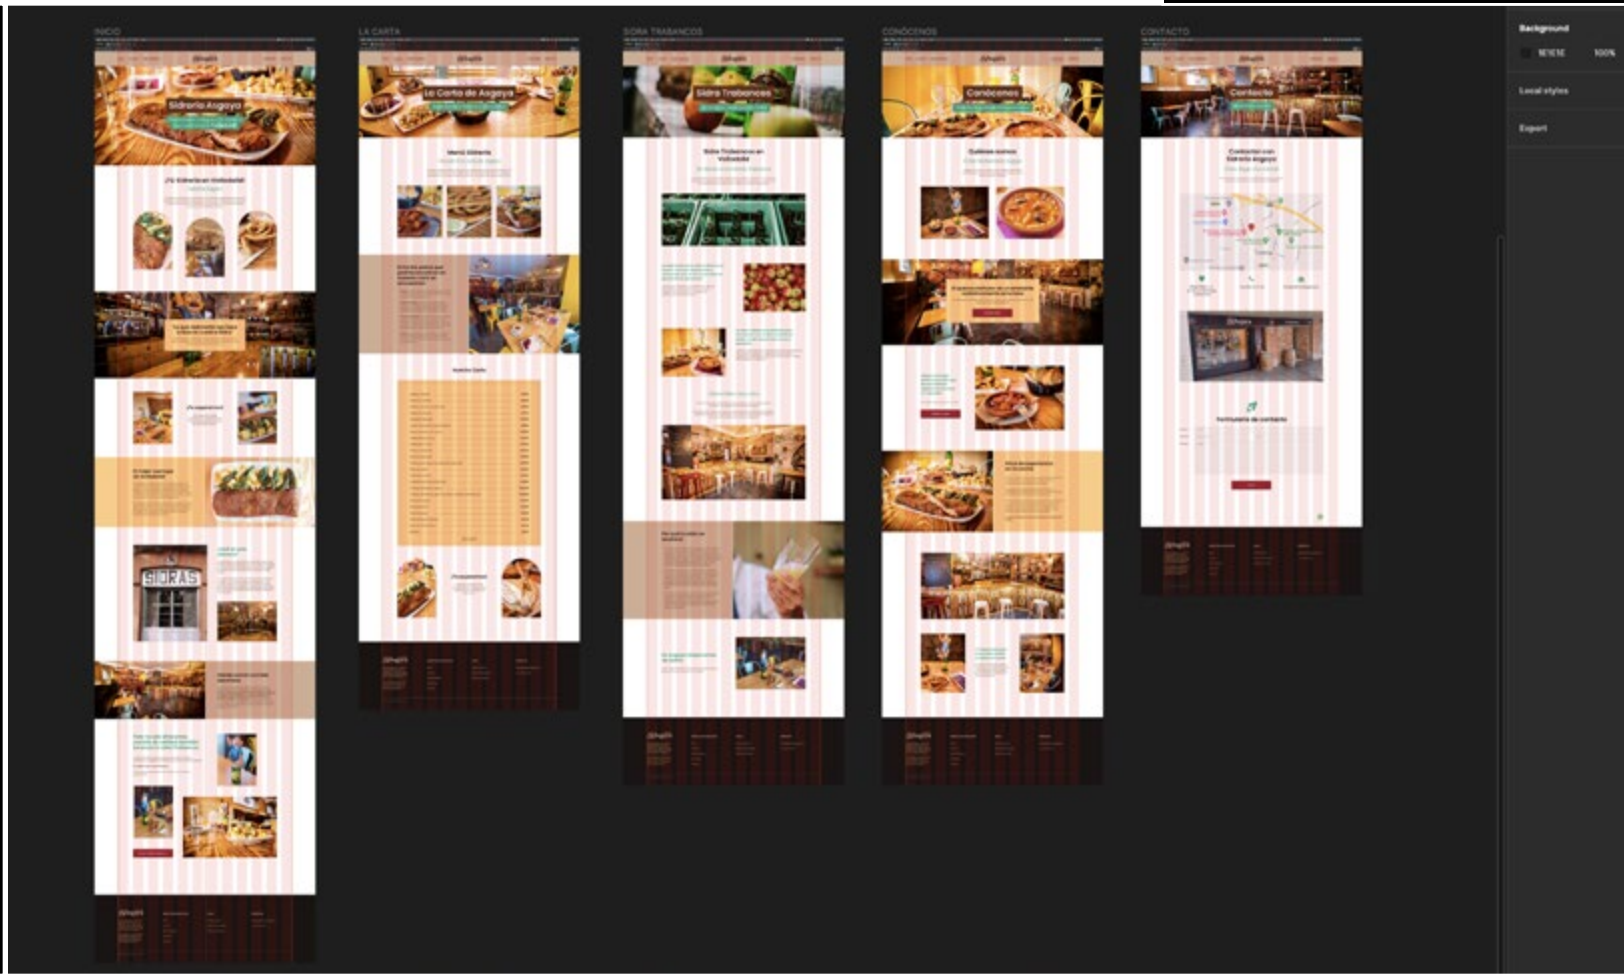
INICIO

Sidrería Asgaya

¿Tu Sidrería en Valladolid?

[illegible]

¿Te apetece?

SIDRAS

LA CARTA

La Carta de Asgaya

Menú Sidrería

Nuestra Carta

¿Te apetece?

SIDRA TRABANCOS

Sidra Trabancos

Sidra Trabancos en Valladolid

CONÓCENOS

Conócenos

Quiénes somos

CONTACTO

Contacto

Contacta con Sidrería Asgaya

Formulario de contacto

Background

1E1E1E

100%

Local styles

Export